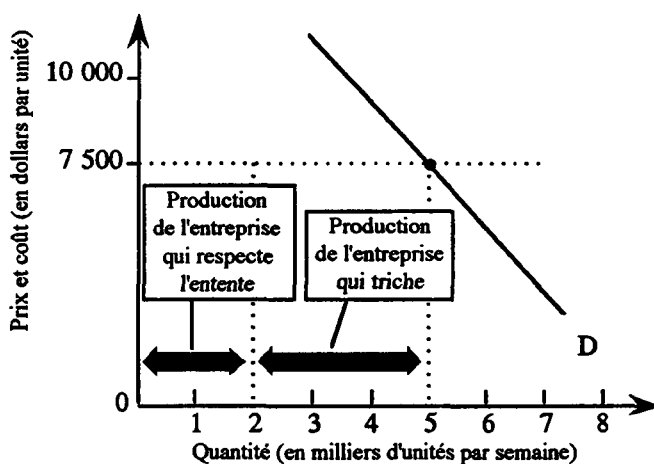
Prix et coût (en dollars par unité)

10 000

7 500

Production de l'entreprise qui respecte l'entente

Production de l'entreprise qui triche

D

0

1 2 3 4 5 6 7 8

Quantité (en milliers d'unités par semaine)